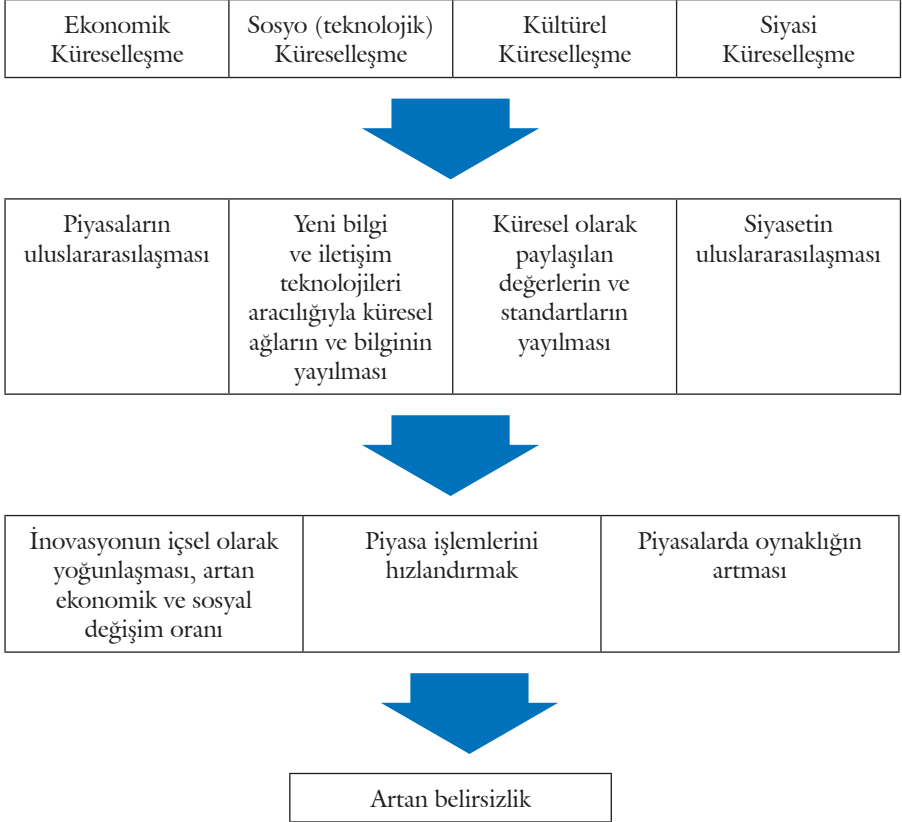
| Ekonomik Küreselleşme | Sosyo (teknolojik) Küreselleşme | Kültürel Küreselleşme | Siyasi Küreselleşme |
|---|---|---|---|

| Piyasaların uluslararasılaşması | Yeni bilgi ve iletişim teknolojileri aracılığıyla küresel ağların ve bilginin yayılması | Küresel olarak paylaşılan değerlerin ve standartların yayılması | Siyasetin uluslararasılaşması |
|---|---|---|---|

| İnovasyonun içsel olarak yoğunlaşması, artan ekonomik ve sosyal değişim oranı | Piyasa işlemlerini hızlandırmak | Piyasalarda oynaklığın artması |
|---|---|---|

Artan belirsizlik